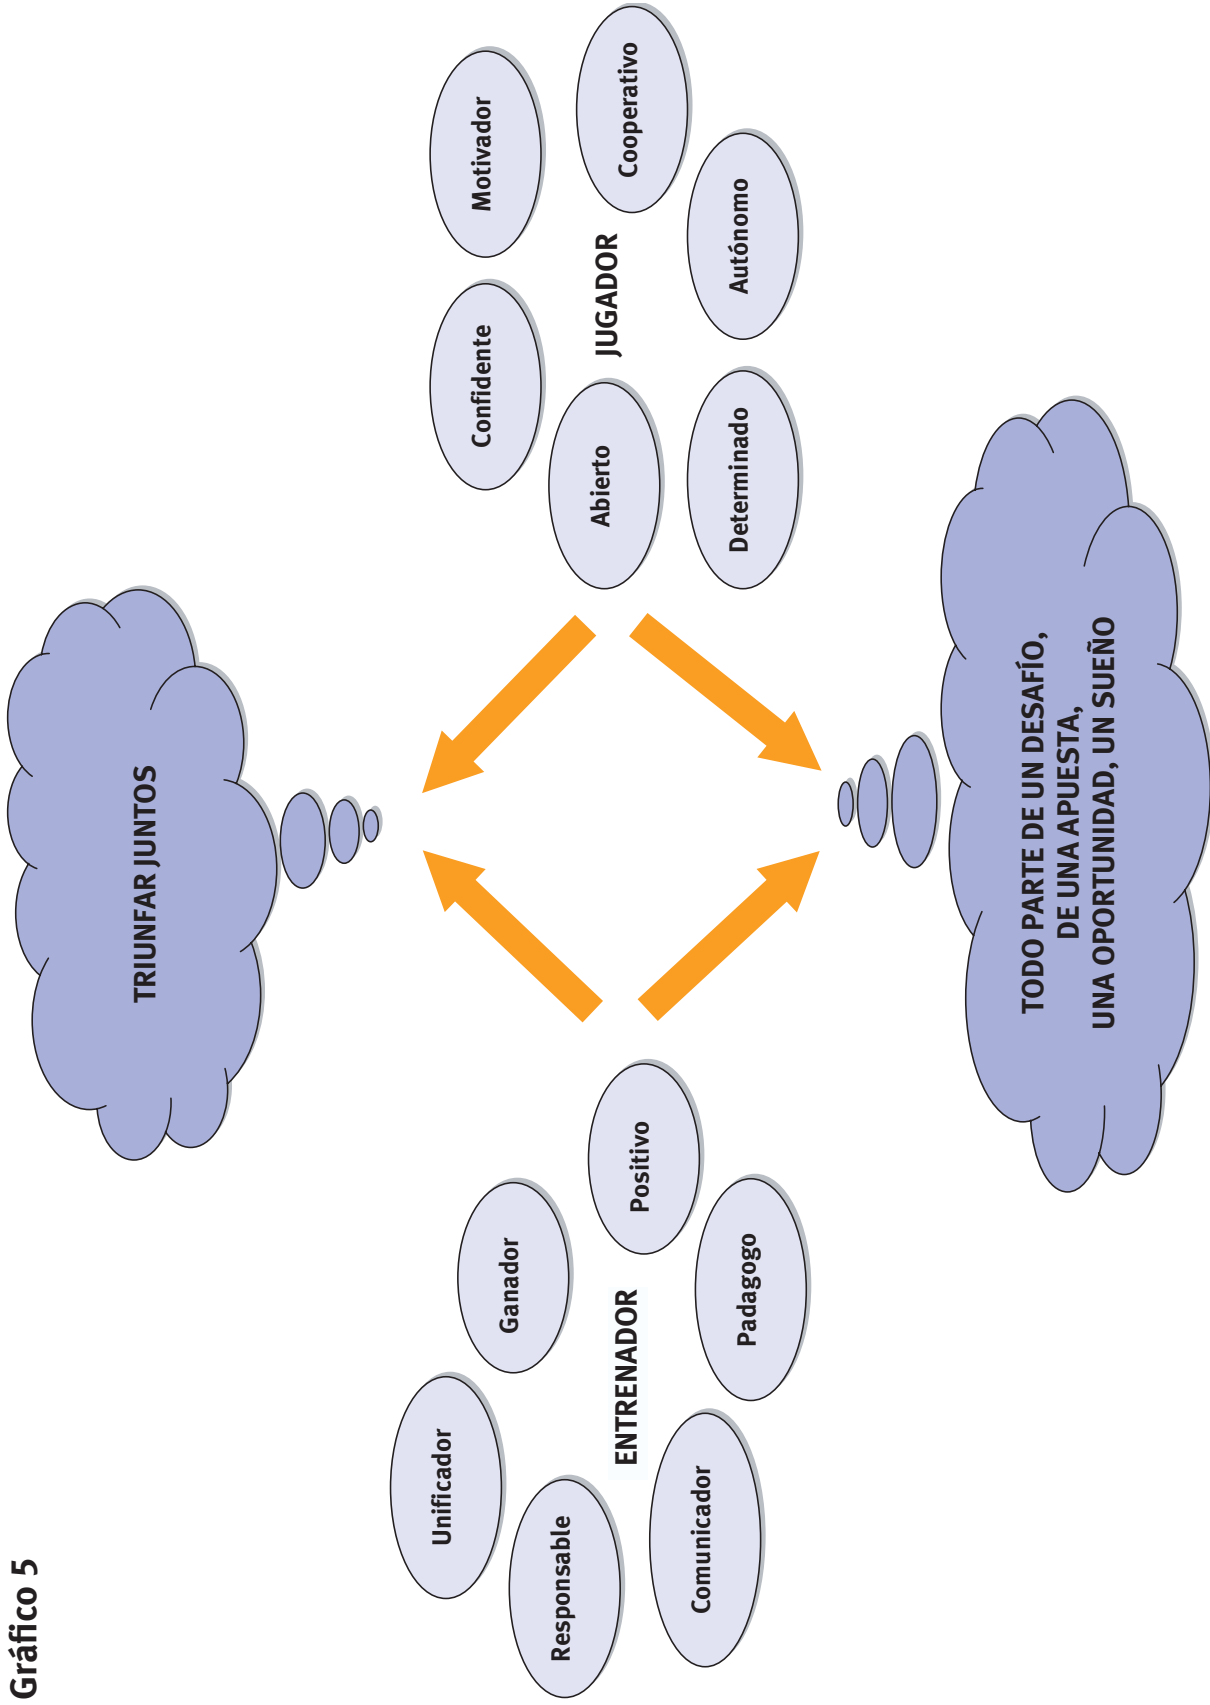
Gráfico 5

TRIUNFAR JUNTOS

JUGADOR

Motivador

Cooperativo

Confidente

Autónomo

Abierto

Determinado

TODO PARTE DE UN DESAFÍO,
DE UNA APUESTA,
UNA OPORTUNIDAD, UN SUEÑO

ENTRENADOR

Unificador

Ganador

Positivo

Responsable

Padagogo

Comunicador